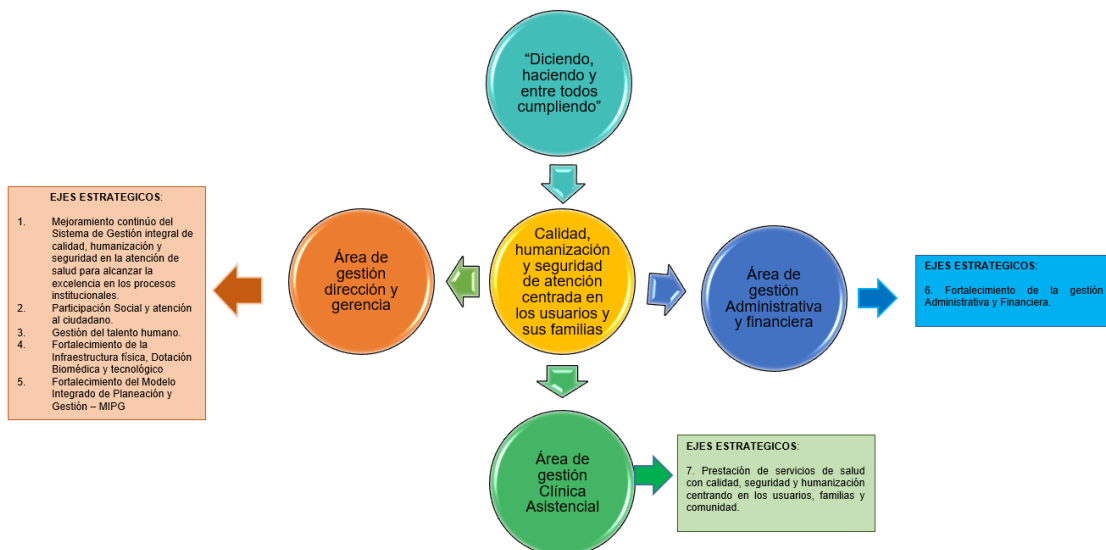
“Diciendo, haciendo y entre todos cumpliendo”

EJES ESTRATEGICOS:

1. Mejoramiento continúo del Sistema de Gestión integral de calidad, humanización y seguridad en la atención de salud para alcanzar la excelencia en los procesos institucionales.
2. Participación Social y atención al ciudadano.
3. Gestión del talento humano.
4. Fortalecimiento de la Infraestructura física, Dotación Biomédica y tecnológico
5. Fortalecimiento del Modelo Integrado de Planeación y Gestión – MIPG

Área de gestión dirección y gerencia

Calidad, humanización y seguridad de atención centrada en los usuarios y sus familias

Área de gestión Administrativa y financiera

EJES ESTRATEGICOS:

6. Fortalecimiento de la gestión Administrativa y Financiera.

Área de gestión Clínica Asistencial

EJES ESTRATEGICOS:

7. Prestación de servicios de salud con calidad, seguridad y humanización centrando en los usuarios, familias y comunidad.